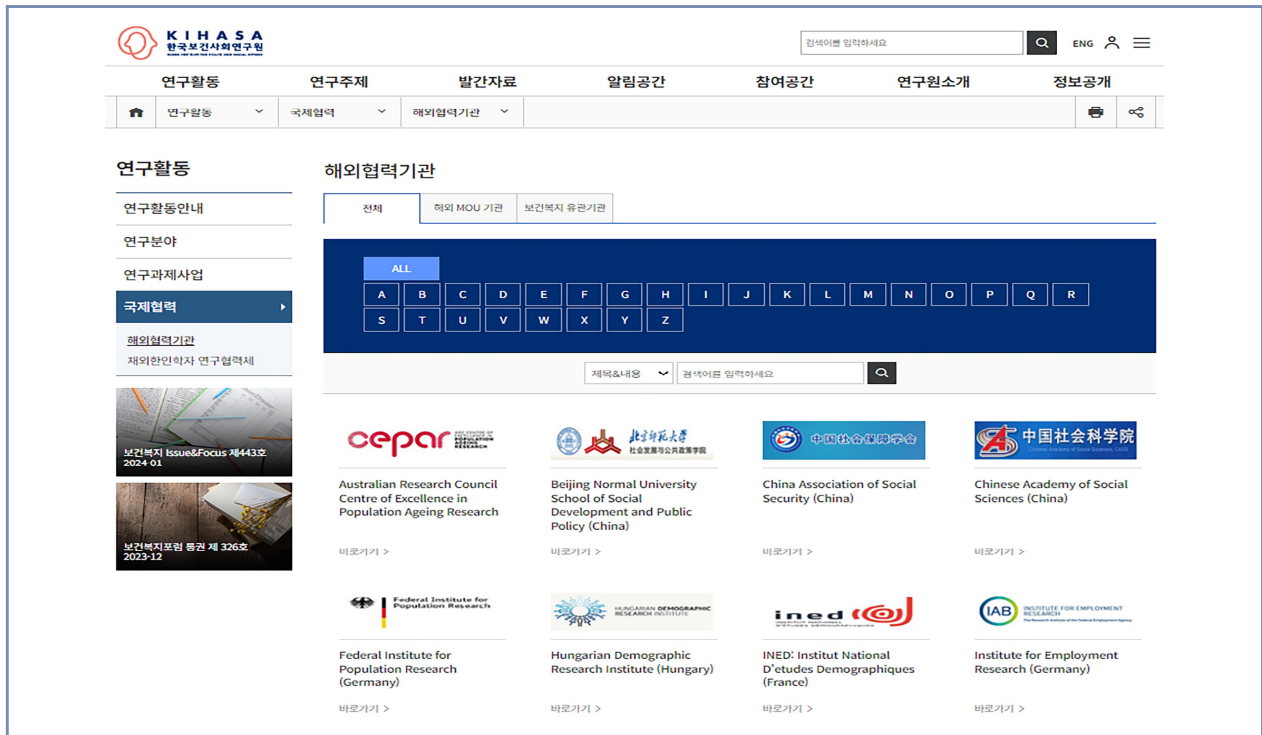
KIHASA 한국보건사회연구원

검색어를 입력하세요

ENG

연구활동 연구주제 발간자료 알림공간 참여공간 연구원소개 정보공개

연구활동 국제협력 해외협력기관

연구활동

연구활동안내
연구분야
연구과제사업
국제협력
해외협력기관
재외한인학자 연구협력세

보건복지 Issue&Focus 제443호
2024 01

보건복지포럼 통권 제 326호
2023-12

해외협력기관

전체 해외 MOU 기관 보건복지 유관기관

ALL
A B C D E F G H I J K L M N O P Q R
S T U V W X Y Z

제목&내용 검색어를 입력하세요

cepar

Australian Research Council Centre of Excellence in Population Ageing Research

바로가기 >

北京师范大学 社会发展与公共政策学院

Beijing Normal University School of Social Development and Public Policy (China)

바로가기 >

中国社会保障学会

China Association of Social Security (China)

바로가기 >

中国社会科学院

Chinese Academy of Social Sciences (China)

바로가기 >

Federal Institute for Population Research

Federal Institute for Population Research (Germany)

바로가기 >

HUNGARIAN DEMOGRAPHIC RESEARCH INSTITUTE

Hungarian Demographic Research Institute (Hungary)

바로가기 >

ined

INED: Institut National D'etudes Demographiques (France)

바로가기 >

IAB INSTITUTE FOR EMPLOYMENT RESEARCH

Institute for Employment Research (Germany)

바로가기 >